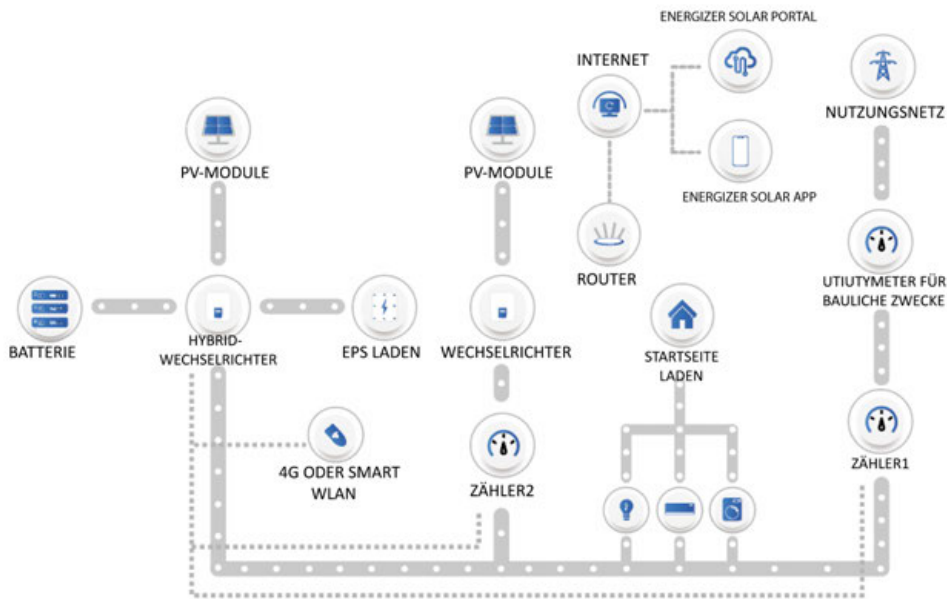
ENERGIZER SOLAR PORTAL

INTERNET

NUTZUNGSNETZ

PV-MODULE

PV-MODULE

ENERGIZER SOLAR APP

ROUTER

UTIUTYMETER FÜR BAULICHE ZWECKE

BATTERIE

HYBRID-WECHSELRICHTER

EPS LADEN

WECHSELRICHTER

STARTSEITE LADEN

4G ODER SMART WLAN

ZÄHLER2

ZÄHLER1